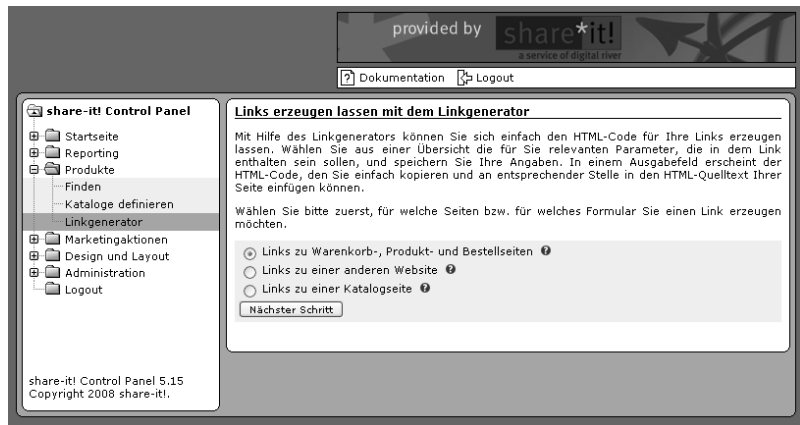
provided by share*it!
a service of digital river

Dokumentation Logout

share-it! Control Panel

Startseite
Reporting
Produkte
Finden
Kataloge definieren
Linkgenerator
Marketingaktionen
Design und Layout
Administration
Logout

share-it! Control Panel 5.15
Copyright 2008 share-it!.

Links erzeugen lassen mit dem Linkgenerator

Mit Hilfe des Linkgenerators können Sie sich einfach den HTML-Code für Ihre Links erzeugen lassen. Wählen Sie aus einer Übersicht die für Sie relevanten Parameter, die in dem Link enthalten sein sollen, und speichern Sie Ihre Angaben. In einem Ausgabefeld erscheint der HTML-Code, den Sie einfach kopieren und an entsprechender Stelle in den HTML-Quelltext Ihrer Seite einfügen können.

Wählen Sie bitte zuerst, für welche Seiten bzw. für welches Formular Sie einen Link erzeugen möchten.

Links zu Warenkorb-, Produkt- und Bestellseiten
Links zu einer anderen Website
Links zu einer Katalogseite
Nächster Schritt